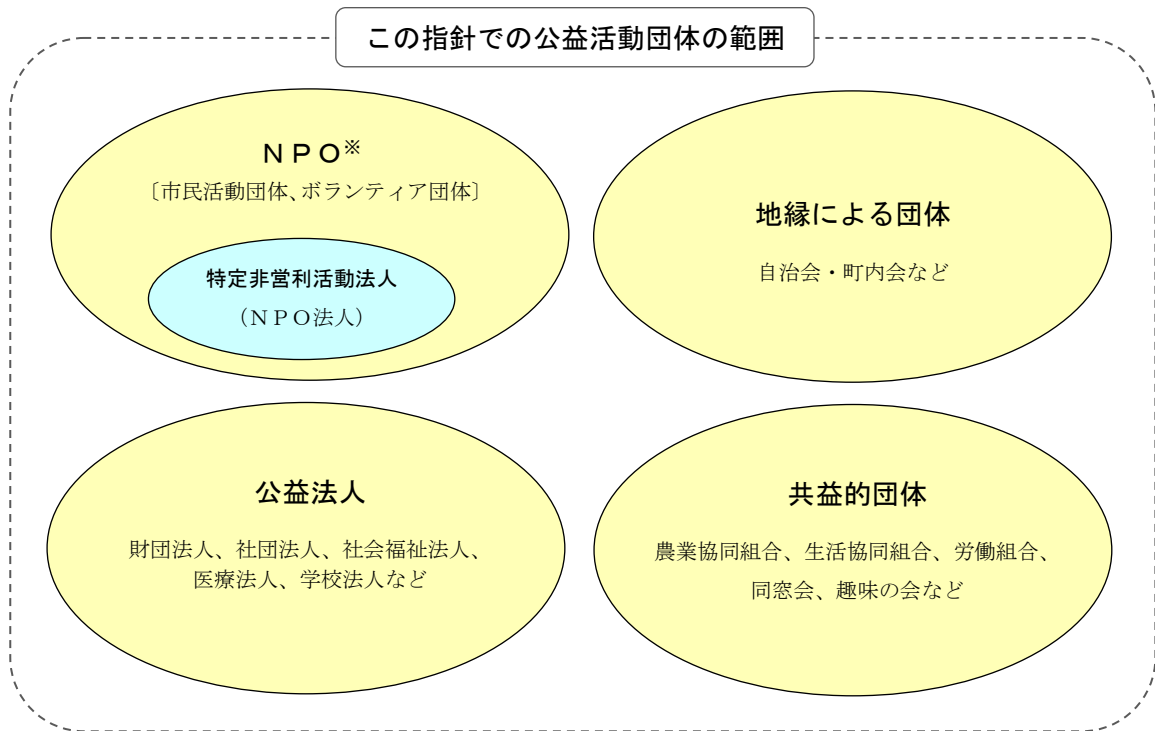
この指針での公益活動団体の範囲

ＮＰＯ※
〔市民活動団体、ボランティア団体〕

特定非営利活動法人
（ＮＰＯ法人）

地縁による団体
自治会・町内会など

公益法人
財団法人、社団法人、社会福祉法人、医療法人、学校法人など

共益的団体
農業協同組合、生活協同組合、労働組合、同窓会、趣味の会など